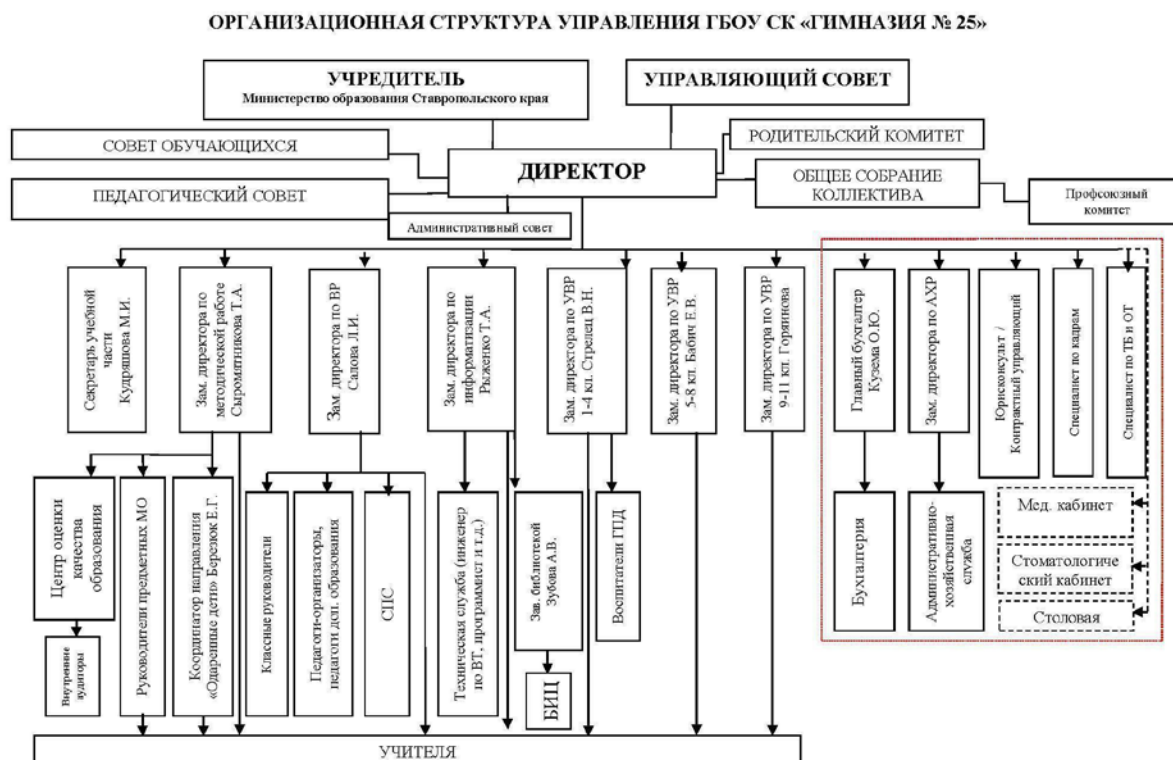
ОРГАНИЗАЦИОННАЯ СТРУКТУРА УПРАВЛЕНИЯ ГБОУ СК «ГИМНАЗИЯ № 25»

УЧРЕДИТЕЛЬ
Министерство образования Ставропольского края

УПРАВЛЯЮЩИЙ СОВЕТ

СОВЕТ ОБУЧАЮЩИХСЯ

РОДИТЕЛЬСКИЙ КОМИТЕТ

ДИРЕКТОР

ПЕДАГОГИЧЕСКИЙ СОВЕТ

ОБЩЕЕ СОБРАНИЕ КОЛЛЕКТИВА

Профсоюзный комитет

Административный совет

Секретарь учебной части Кудряшова М.И.

Зам. директора по методической работе Сыромятникова Т.А.

Зам. директора по ВР Садова Л.И.

Зам. директора по информатизации Рыженко Т.А.

Зам. директора по УВР 1-4 кл. Стрелец В.Н.

Зам. директора по УВР 5-8 кл. Бабич Е.В.

Зам. директора по УВР 9-11 кл. Горянова

Главный бухгалтер Кузема О.Ю.

Зам. директора по АХР

Юрисконсульт / Контрактный управляющий

Специалист по кадрам

Специалист по ТБ и ОТ

Центр оценки качества образования

Руководители предметных МО

Координатор направления «Одаренные дети» Березюк Е.Г.

Классные руководители

Педагоги-организаторы, педагоги доп. образования

СПС

Техническая служба (инженер по ВТ, программист и т.д.)

Зав. библиотекой Зубова А.В.

Воспитатели ГПД

Бухгалтерия

Административно-хозяйственная служба

Мед. кабинет

Стоматологический кабинет

Столовая

Внутренние аудиторы

БИЦ

УЧИТЕЛЯ